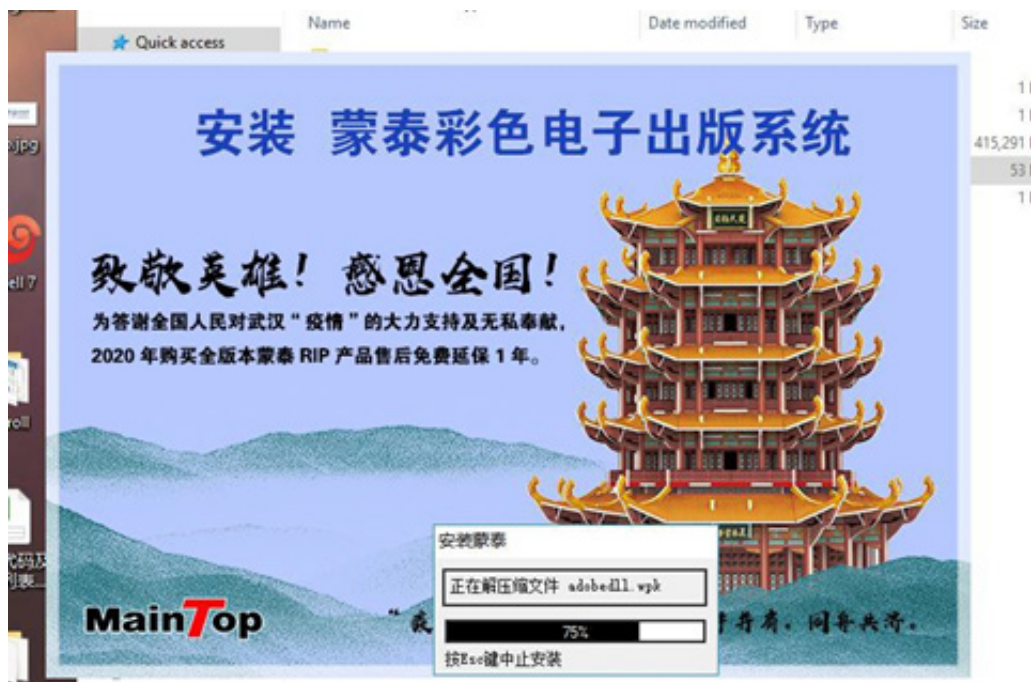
Quick access

Name

Date modified

Type

Size

1

1

415,291

53

1

.jpg

ell 7

roll

安装 蒙泰彩色电子出版系统

致敬英雄！感恩全国！

为答谢全国人民对武汉“疫情”的大力支持及无私奉献，2020 年购买全版本蒙泰 RIP 产品售后免费延保 1 年。

MainTop

“ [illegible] 守有，同舟共济。

安装蒙泰

正在解压缩文件 adobedll.wpk

75%

按Esc键中止安装